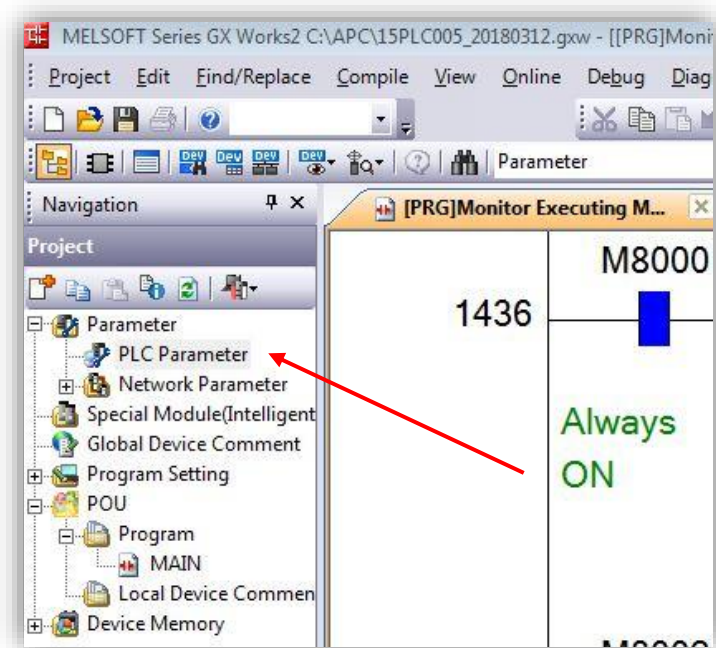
MELSOFT Series GX Works2 C:\APC\15PLC005_20180312.gxw - [[PRG]Moni

Project Edit Find/Replace Compile View Online Debug Diag

Parameter

Navigation

Project

Parameter
PLC Parameter
Network Parameter
Special Module(Intelligent
Global Device Comment
Program Setting
POU
Program
MAIN
Local Device Commen
Device Memory

[PRG]Monitor Executing M...

M8000

1436

Always ON